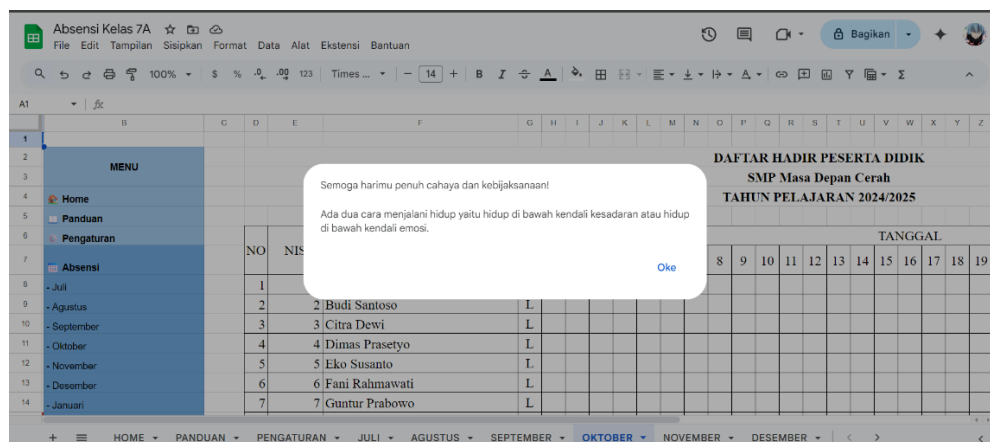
Absensi Kelas 7A

File Edit Tampilan Sisipkan Format Data Alat Ekstensi Bantuan

Bagikan

100% $ % .0 .00 123 Times ... 14 B I A

A1 fx

B C D E F G H I J K L M N O P Q R S T U V W X Y Z

MENU

Home

Panduan

Pengaturan

Absensi

- Juli

- Agustus

- September

- Oktober

- November

- Desember

- Januari

DAFTAR HADIR PESERTA DIDIK

SMP Masa Depan Cerah

TAHUN PELAJARAN 2024/2025

TANGGAL

NO NIS

8 9 10 11 12 13 14 15 16 17 18 19

| NO | NIS | Nama | |
|---|---|---|---|
| 1 | | | |
| 2 | 2 | Budi Santoso | L |
| 3 | 3 | Citra Dewi | L |
| 4 | 4 | Dimas Prasetyo | L |
| 5 | 5 | Eko Susanto | L |
| 6 | 6 | Fani Rahmawati | L |
| 7 | 7 | Guntur Prabowo | L |

Semoga harimu penuh cahaya dan kebijaksanaan!

Ada dua cara menjalani hidup yaitu hidup di bawah kendali kesadaran atau hidup di bawah kendali emosi.

Oke

+ HOME PANDUAN PENGATURAN JULI AGUSTUS SEPTEMBER OKTOBER NOVEMBER DESEMBER